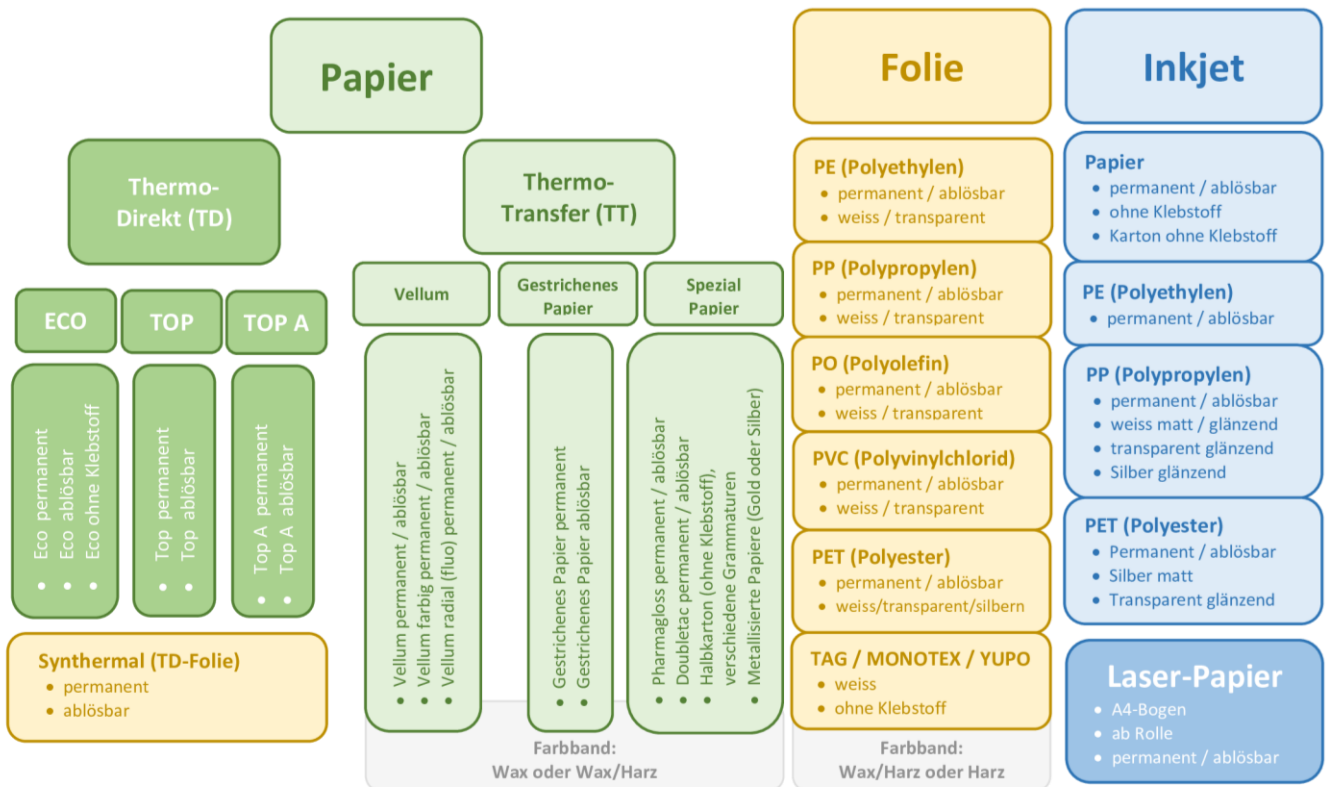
Papier

Thermo-Direkt (TD)

ECO

TOP

TOP A

• Eco permanent
• Eco ablösbar
• Eco ohne Klebstoff

• Top permanent
• Top ablösbar

• Top A permanent
• Top A ablösbar

Synthermal (TD-Folie)
• permanent
• ablösbar

Thermo-Transfer (TT)

Vellum

Gestrichenes Papier

Spezial Papier

• Vellum permanent / ablösbar
• Vellum farbig permanent / ablösbar
• Vellum radial (fluo) permanent / ablösbar

• Gestrichenes Papier permanent
• Gestrichenes Papier ablösbar

• Pharmagloss permanent / ablösbar
• Doubletac permanent / ablösbar
• Halbkarton (ohne Klebstoff), verschiedene Grammaturen
• Metallisierte Papiere (Gold oder Silber)

Farbband:
Wax oder Wax/Harz

Folie

PE (Polyethylen)
• permanent / ablösbar
• weiss / transparent

PP (Polypropylen)
• permanent / ablösbar
• weiss / transparent

PO (Polyolefin)
• permanent / ablösbar
• weiss / transparent

PVC (Polyvinylchlorid)
• permanent / ablösbar
• weiss / transparent

PET (Polyester)
• permanent / ablösbar
• weiss/transparent/silbern

TAG / MONOTEX / YUPO
• weiss
• ohne Klebstoff

Farbband:
Wax/Harz oder Harz

Inkjet

Papier
• permanent / ablösbar
• ohne Klebstoff
• Karton ohne Klebstoff

PE (Polyethylen)
• permanent / ablösbar

PP (Polypropylen)
• permanent / ablösbar
• weiss matt / glänzend
• transparent glänzend
• Silber glänzend

PET (Polyester)
• Permanent / ablösbar
• Silber matt
• Transparent glänzend

Laser-Papier
• A4-Bogen
• ab Rolle
• permanent / ablösbar